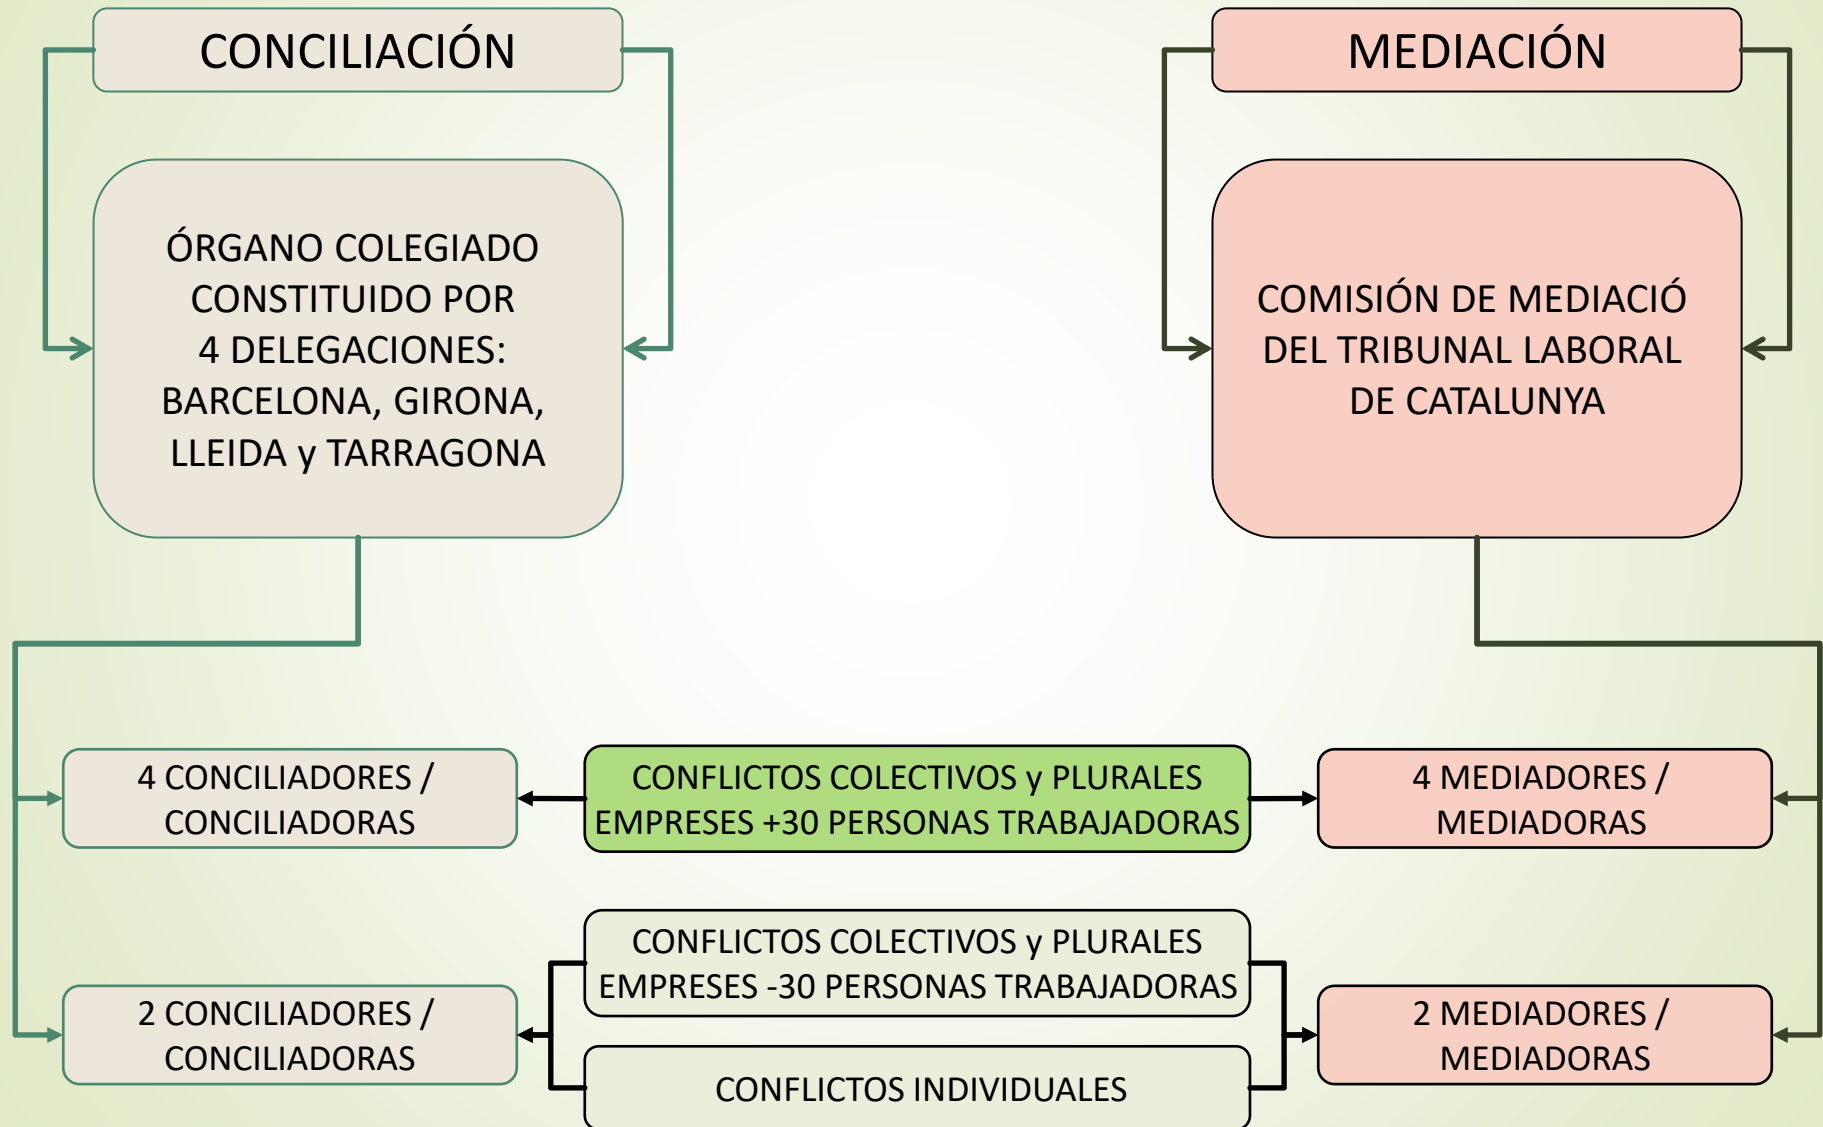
CONCILIACIÓN

MEDIACIÓN

ÓRGANO COLEGIADO CONSTITUIDO POR 4 DELEGACIONES: BARCELONA, GIRONA, LLEIDA y TARRAGONA

COMISIÓN DE MEDIACIÓ DEL TRIBUNAL LABORAL DE CATALUNYA

4 CONCILIADORES / CONCILIADORAS

CONFLICTOS COLECTIVOS y PLURALES EMPRESES +30 PERSONAS TRABAJADORAS

4 MEDIADORES / MEDIADORAS

CONFLICTOS COLECTIVOS y PLURALES EMPRESES -30 PERSONAS TRABAJADORAS

2 CONCILIADORES / CONCILIADORAS

CONFLICTOS INDIVIDUALES

2 MEDIADORES / MEDIADORAS